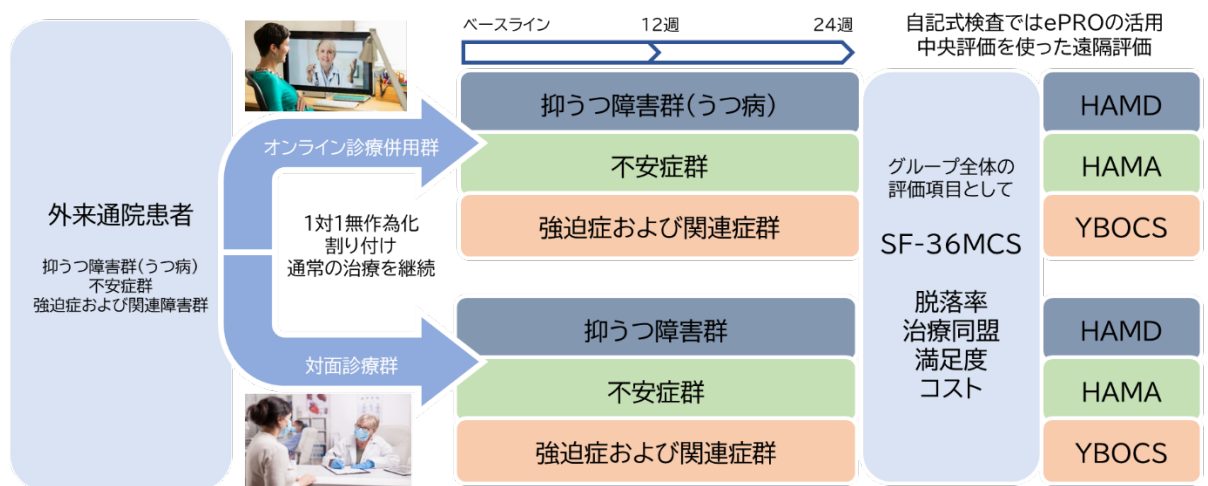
外来通院患者

抑うつ障害群(うつ病)
不安症群
強迫症および関連障害群

オンライン診療併用群

1対1無作為化
割り付け
通常の治療を継続

対面診療群

ベースライン　12週　24週

抑うつ障害群(うつ病)

不安症群

強迫症および関連症群

抑うつ障害群

不安症群

強迫症および関連症群

自記式検査ではePROの活用
中央評価を使った遠隔評価

グループ全体の
評価項目として

SF-36MCS

脱落率
治療同盟
満足度
コスト

HAMD

HAMA

YBOCS

HAMD

HAMA

YBOCS